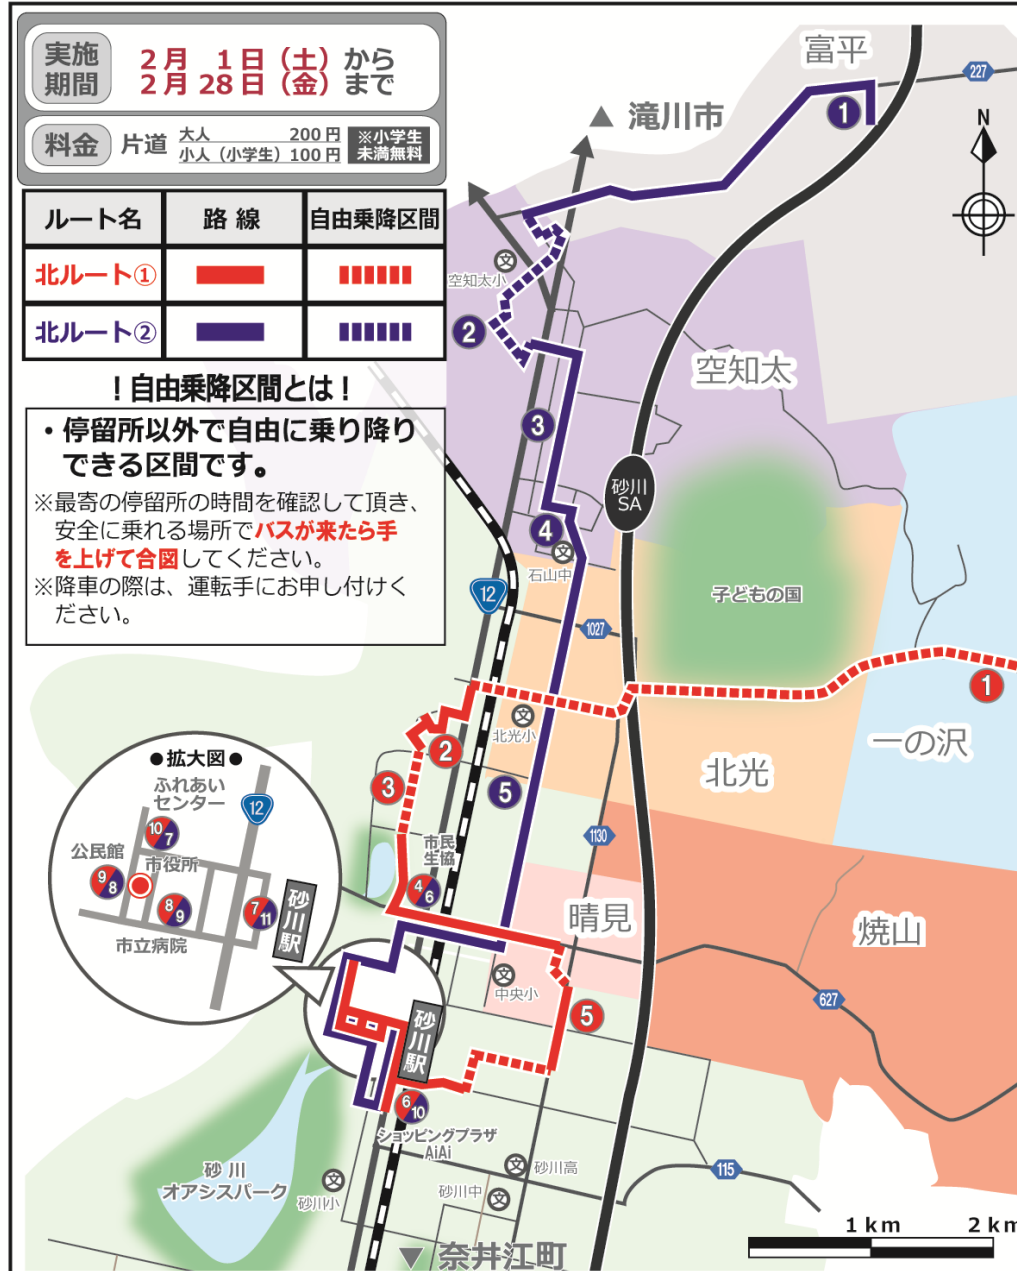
実施期間 2月 1日（土）から 2月 28日（金）まで

料金 片道 大人 200円 小人（小学生）100円 ※小学生未満無料

| ルート名 | 路線 | 自由乗降区間 |
|---|---|---|
| 北ルート① | | |
| 北ルート② | | |

！自由乗降区間とは！

・停留所以外で自由に乗り降りできる区間です。

※最寄の停留所の時間を確認して頂き、安全に乗れる場所でバスが来たら手を上げて合図してください。
※降車の際は、運転手にお申し付けください。

富平
227
滝川市
N
1
空知太小
2
空知太
3
砂川SA
4
石山中
12
子どもの国
1027
1
2
北光小
一の沢
3
北光
5
1130
市民生協
4 6
晴見
焼山
中央小
5
627
砂川駅
6 10
ショッピングプラザAiAi
砂川高
115
砂川オアシスパーク
砂川小
砂川中
奈井江町
1km
2km

●拡大図●
ふれあいセンター
12
10 7
公民館
市役所
9 8
8 9
7 11
砂川駅
市立病院